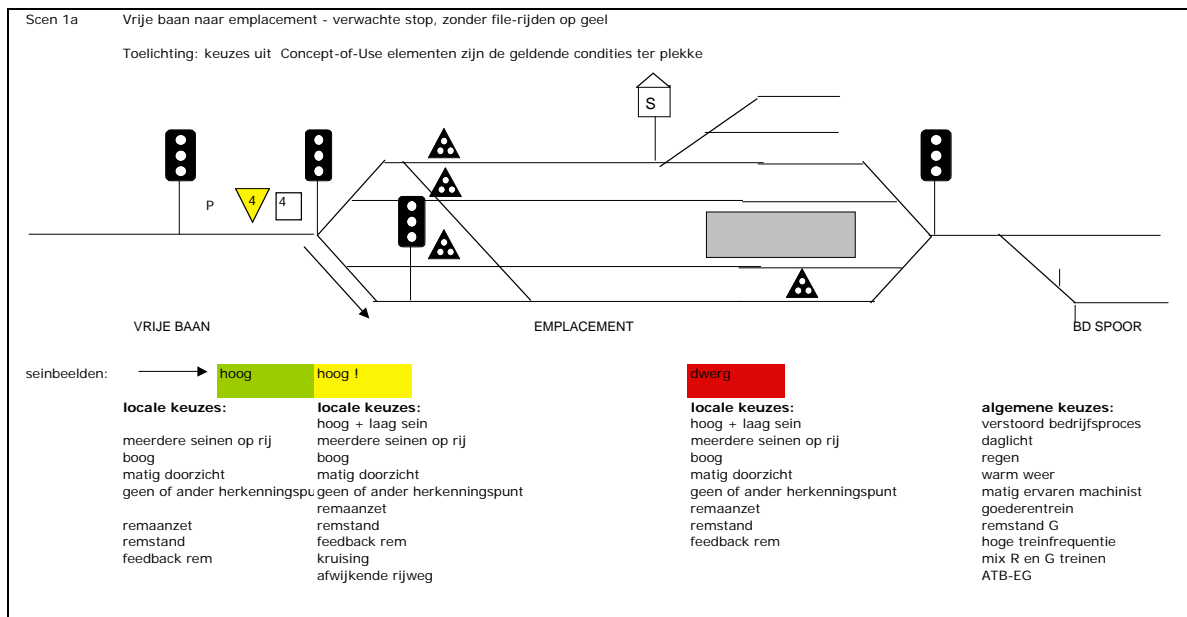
Scen 1a Vrije baan naar emplacement - verwachte stop, zonder file-rijden op geel

Toelichting: keuzes uit Concept-of-Use elementen zijn de geldende condities ter plekke

S

P 4 4

VRIJE BAAN

EMPLACEMENT

BD SPOOR

seinbeelden:

hoog

hoog !

dwerg

**locale keuzes:**
meerdere seinen op rij
boog
matig doorzicht
geen of ander herkenningspu
remaanzet
remstand
feedback rem

**locale keuzes:**
hoog + laag sein
meerdere seinen op rij
boog
matig doorzicht
geen of ander herkenningspunt
remaanzet
remstand
feedback rem
kruising
afwijkende rijweg

**locale keuzes:**
hoog + laag sein
meerdere seinen op rij
boog
matig doorzicht
geen of ander herkenningspunt
remaanzet
remstand
feedback rem

**algemene keuzes:**
verstoord bedrijfsproces
daglicht
regen
warm weer
matig ervaren machinist
goederentrein
remstand G
hoge treinfrequentie
mix R en G treinen
ATB-EG